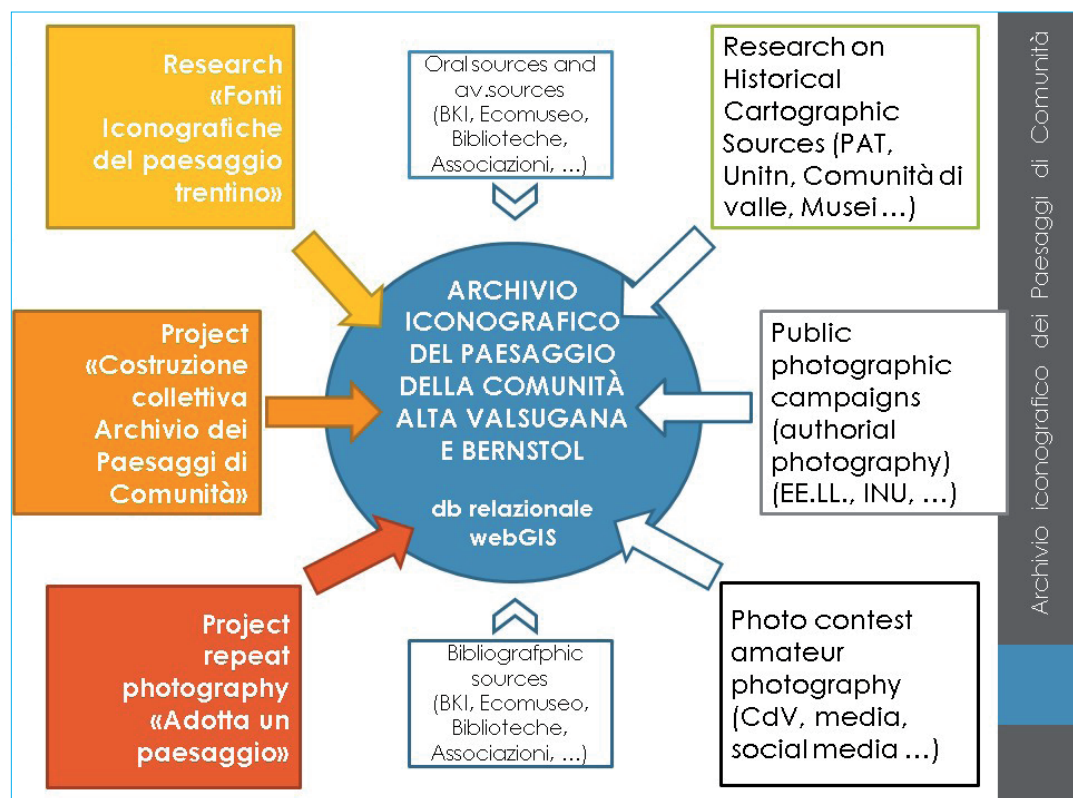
Research «Fonti Iconografiche del paesaggio trentino»

Oral sources and av.sources (BKI, Ecomuseo, Biblioteche, Associazioni, ...)

Research on Historical Cartographic Sources (PAT, Unitn, Comunità di valle, Musei …)

Project «Costruzione collettiva Archivio dei Paesaggi di Comunità»

ARCHIVIO ICONOGRAFICO DEL PAESAGGIO DELLA COMUNITÀ ALTA VALSUGANA E BERNSTOL

db relazionale webGIS

Public photographic campaigns (authorial photography) (EE.LL., INU, …)

Project repeat photography «Adotta un paesaggio»

Bibliografphic sources (BKI, Ecomuseo, Biblioteche, Associazioni, ...)

Photo contest amateur photography (CdV, media, social media …)

Archivio iconografico dei Paesaggi di Comunità